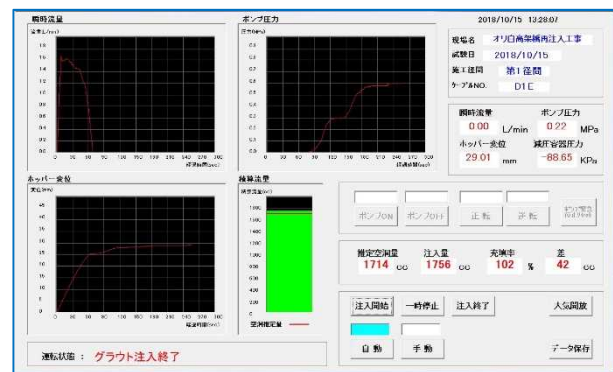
瞬時流量

ポンプ圧力

2018/10/15 13:28:07

現場名 オリ白高架橋内注入工事
試験日 2018/10/15
施工径間 第1径間
ケーブルNO. D1E

瞬時流量 0.00 L/min
ポンプ圧力 0.22 MPa
ホッパー変位 29.01 mm
減圧容器圧力 -88.65 KPa

ホッパー変位

積算流量

ポンプON ポンプOFF 正転 逆転

推定空洞量 1714 cc
注入量 1756 cc
充填率 102 %
差 42 cc

注入開始 一時停止 注入終了 大気開放

自動 手動 データ保存

空洞推定量

運転状態 : グラウト注入終了